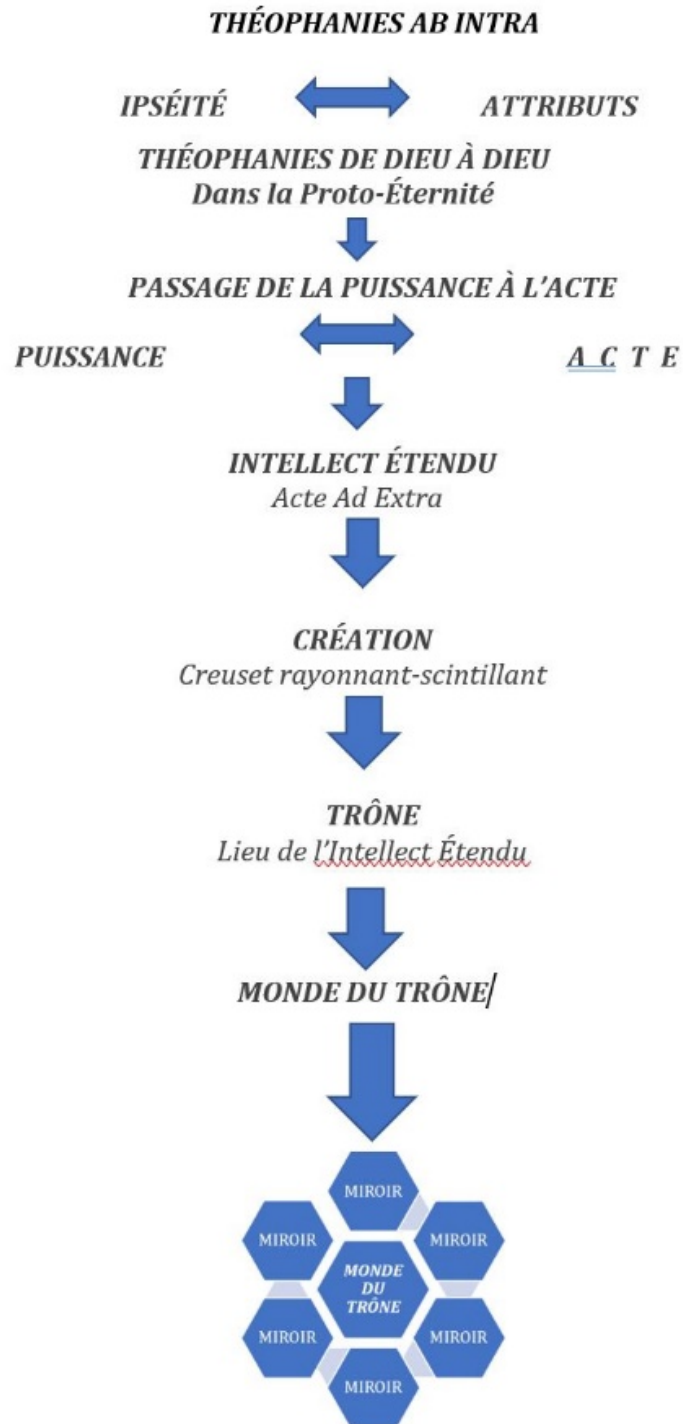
THÉOPHANIES AB INTRA

IPSÉITÉ

ATTRIBUTS

THÉOPHANIES DE DIEU À DIEU
Dans la Proto-Éternité

PASSAGE DE LA PUISSANCE À L'ACTE

PUISSANCE

A C T E

INTELLECT ÉTENDU
Acte Ad Extra

CRÉATION
Creuset rayonnant-scintillant

TRÔNE
Lieu de l'Intellect Étendu

MONDE DU TRÔNE

MIROIR

MIROIR

MIROIR

MONDE DU TRÔNE

MIROIR

MIROIR

MIROIR